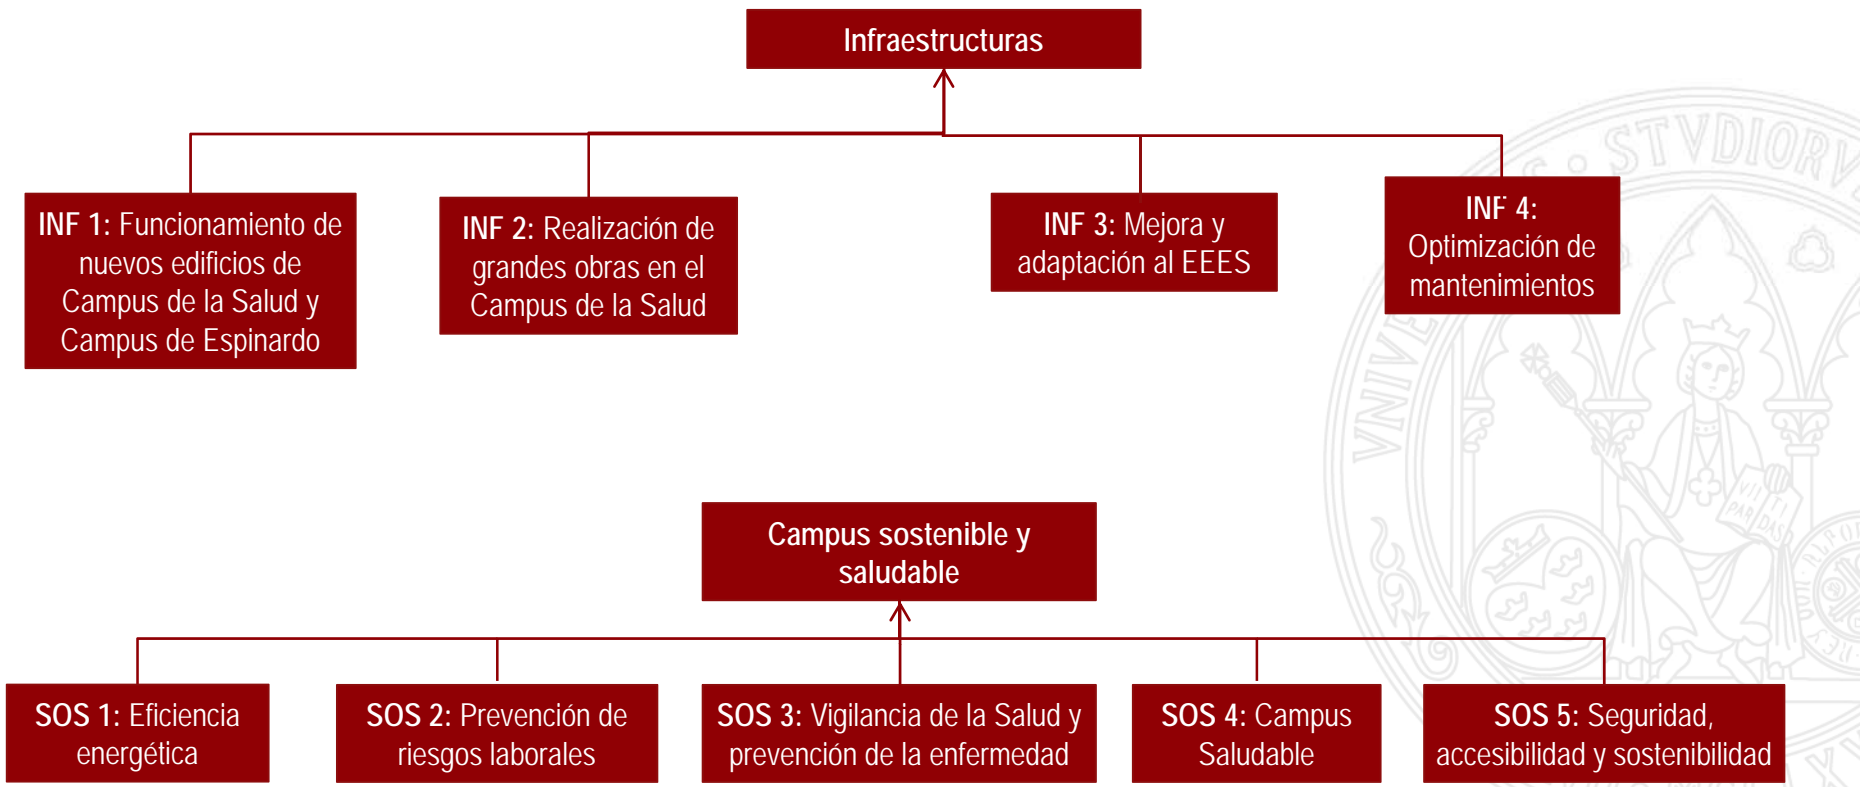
Infraestructuras

INF 1: Funcionamiento de nuevos edificios de Campus de la Salud y Campus de Espinardo

INF 2: Realización de grandes obras en el Campus de la Salud

INF 3: Mejora y adaptación al EEES

INF 4: Optimización de mantenimientos

STVDIORV

VNIVE

Campus sostenible y saludable

SOS 1: Eficiencia energética

SOS 2: Prevención de riesgos laborales

SOS 3: Vigilancia de la Salud y prevención de la enfermedad

SOS 4: Campus Saludable

SOS 5: Seguridad, accesibilidad y sostenibilidad